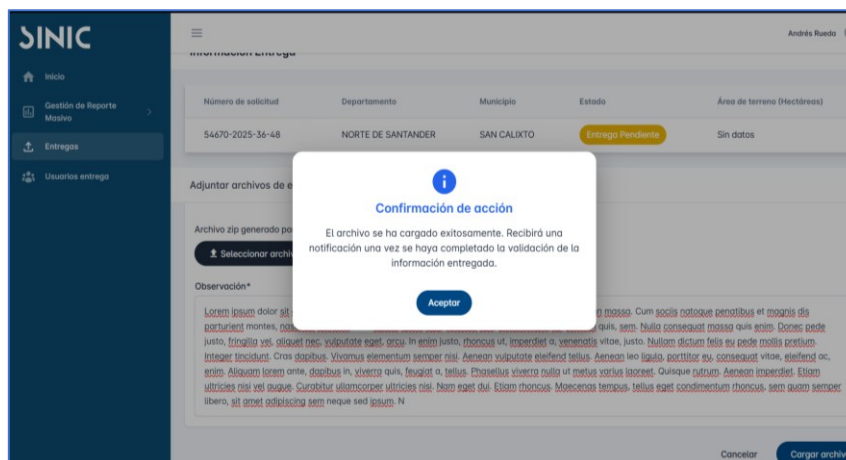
SINIC

Inicio

Gestión de Reporte Masivo

Entregas

Usuarios entrega

Andrés Ruedo

Información Entrega

| Número de solicitud | Departamento | Municipio | Estado | Área de terreno (Hectáreas) |
|---|---|---|---|---|
| 54670-2025-36-48 | NORTE DE SANTANDER | SAN CALIXTO | Entrega Pendiente | Sin datos |

Adjuntar archivos de e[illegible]

Archivo zip generado po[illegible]

Seleccionar archiv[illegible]

Observación*

Lorem ipsum dolor sit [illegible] massa. Cum sociis natoque penatibus et magnis dis parturient montes, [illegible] quis, sem. Nulla consequat massa quis enim. Donec pede justo, fringilla vel, aliquet nec, vulputate eget, arcu. In enim justo, rhoncus ut, imperdiet a, venenatis vitae, justo. Nullam dictum felis eu pede mollis pretium. Integer tincidunt. Cras dapibus. Vivamus elementum semper nisi. Aenean vulputate eleifend tellus. Aenean leo ligula, porttitor eu, consequat vitae, eleifend ac, enim. Aliquam lorem ante, dapibus in, viverra quis, feugiat a, tellus. Phasellus viverra nulla ut metus varius laoreet. Quisque rutrum. Aenean imperdiet. Etiam ultricies nisi vel augue. Curabitur ullamcorper ultricies nisi. Nam eget dui. Etiam rhoncus. Maecenas tempus, tellus eget condimentum rhoncus, sem quam semper libero, sit amet adipiscing sem neque sed ipsum. N

Confirmación de acción

El archivo se ha cargado exitosamente. Recibirá una notificación una vez se haya completado la validación de la información entregada.

Aceptar

Cancelar

Cargar archiv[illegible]